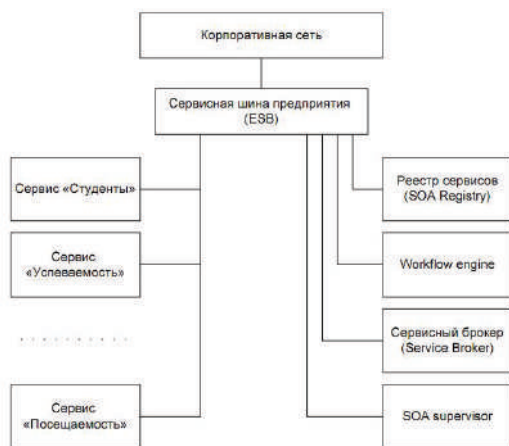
Корпоративная сеть

Сервисная шина предприятия (ESB)

Сервис «Студенты»

Сервис «Успеваемость»

. . . . . . . . .

Сервис «Посещаемость»

Реестр сервисов (SOA Registry)

Workflow engine

Сервисный брокер (Service Broker)

SOA supervisor